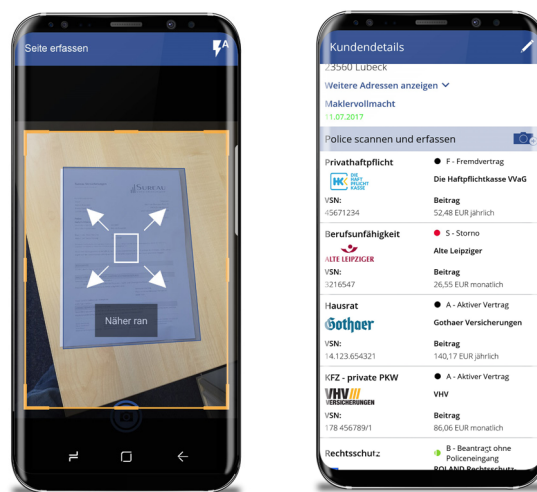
Seite erfassen

Näher ran

Kundendetails

23560 Lübeck

Weitere Adressen anzeigen

Maklervollmacht
11.07.2017

Police scannen und erfassen

Privathaftpflicht
F - Fremdvertrag
DIE HAFTPFLICHT KASSE
Die Haftpflichtkasse VVaG
VSN:
45671234
Beitrag
52,48 EUR jährlich

Berufsunfähigkeit
S - Storno
ALTE LEIPZIGER
Alte Leipziger
VSN:
3216547
Beitrag
26,55 EUR monatlich

Hausrat
A - Aktiver Vertrag
Gothaer
Gothaer Versicherungen
VSN:
14.123.654321
Beitrag
140,17 EUR jährlich

KFZ - private PKW
A - Aktiver Vertrag
VHV VERSICHERUNGEN
VHV
VSN:
178 456789/1
Beitrag
86,06 EUR monatlich

Rechtsschutz
B - Beantragt ohne Policeneingang
ROLAND Rechtsschutz